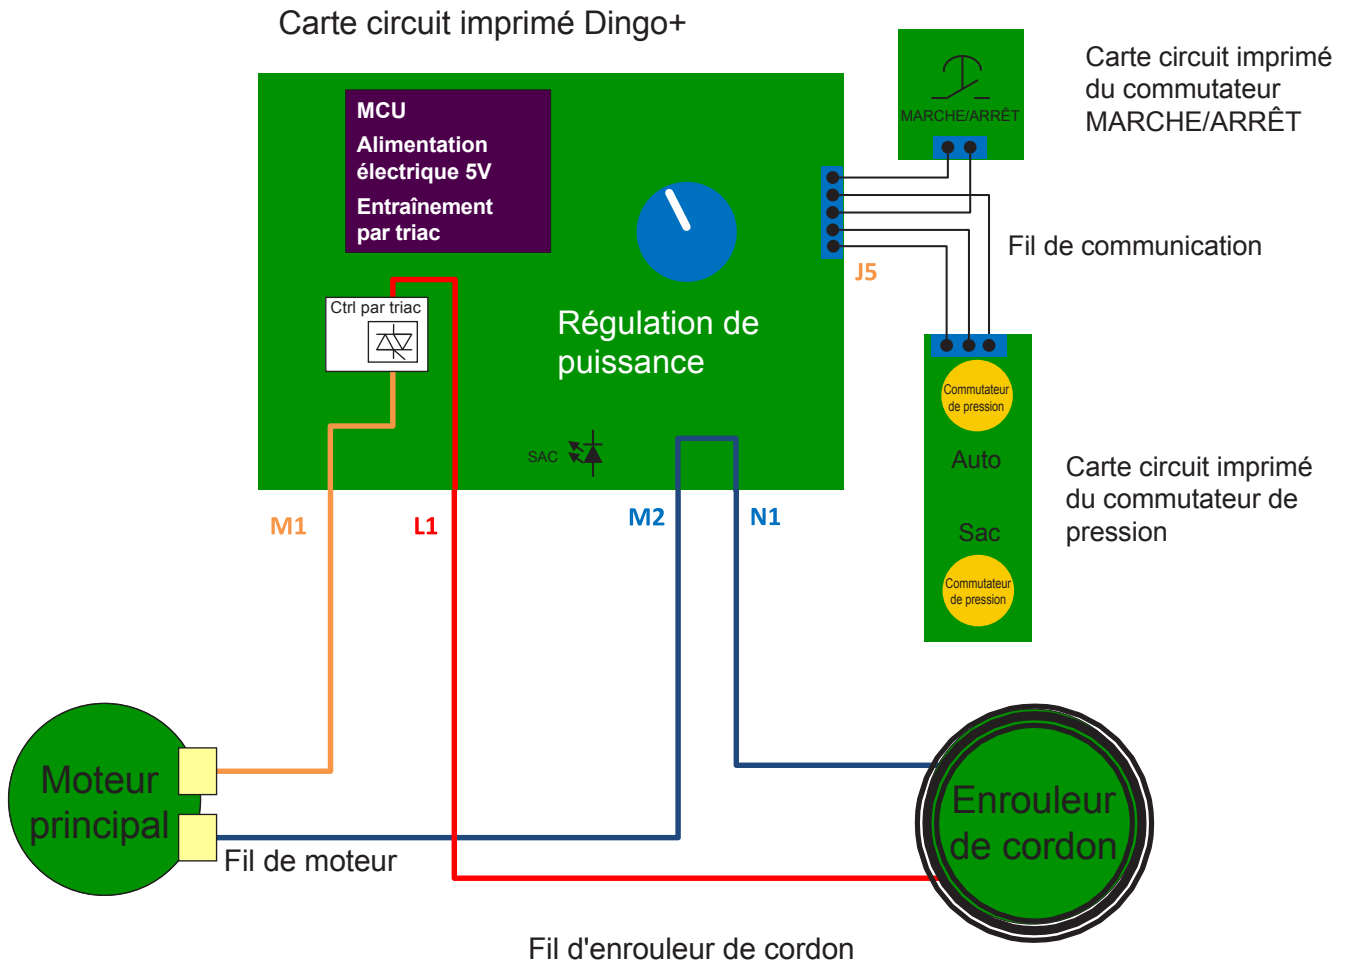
Carte circuit imprimé Dingo+

MCU

Alimentation électrique 5V

Entraînement par triac

Ctrl par triac

Régulation de puissance

SAC

J5

MARCHE/ARRÊT

Carte circuit imprimé du commutateur MARCHE/ARRÊT

Fil de communication

Commutateur de pression

Auto

Sac

Commutateur de pression

Carte circuit imprimé du commutateur de pression

M1

L1

M2

N1

Moteur principal

Fil de moteur

Enrouleur de cordon

Fil d'enrouleur de cordon